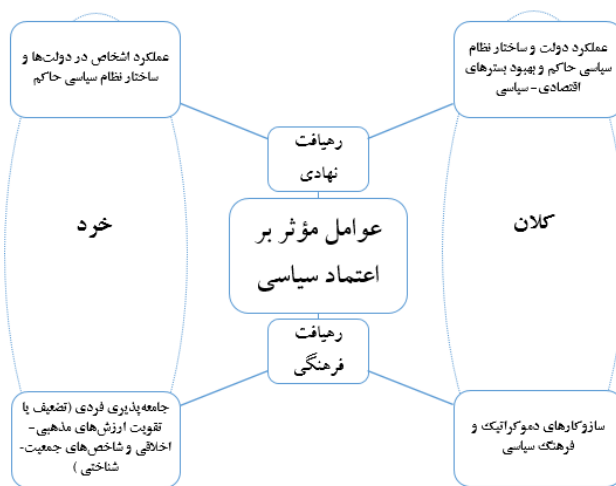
عملکرد اشخاص در دولت‌ها و ساختار نظام سیاسی حاکم

عملکرد دولت و ساختار نظام سیاسی حاکم و بهبود بسترهای اقتصادی- سیاسی

رهیافت نهادی

خرد

عوامل مؤثر بر اعتماد سیاسی

کلان

رهیافت فرهنگی

جامعه‌پذیری فردی (تضعیف یا تقویت ارزش‌های مذهبی- اخلاقی و شاخص‌های جمعیت- شناختی )

سازوکارهای دموکراتیک و فرهنگ سیاسی